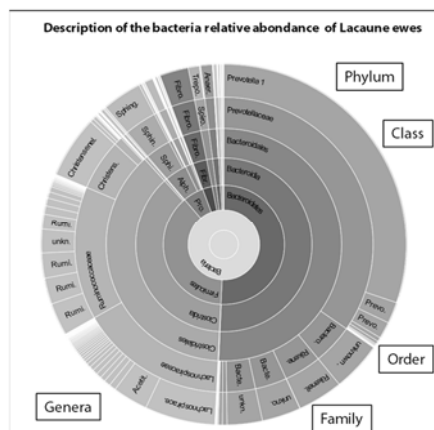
Description of the bacteria relative abondance of Lacaune ewes

Phylum

Class

Order

Family

Genera

Bacteria

Bacteroidetes

Bacteroidia

Bacteroidales

Prevotellaceae

Prevotella 1

Firmicutes

Clostridia

Clostridiales

Lachnospiraceae

Ruminococcaceae

Christensenellaceae

Christensenellaceae

Rumi.

Rumi.

Rumi.

unkn.

Rumi.

Rumi.

Lachnospirac.

Lachnospira.

Acet.

Spha.

Spha.

Sphing.

Fibro.

Fibro.

Fibro.

Spiro.

Trepo.

Trepo.

Proteo.

Prev.

Prevo.

Prevo.

Bacteroi.

Rikene.

Rikene.

unknown

unkn.

Bacte.

Bacte.

Rikenel.

Bacte.

Ani.

Fibro.

Spiro.

Firm.